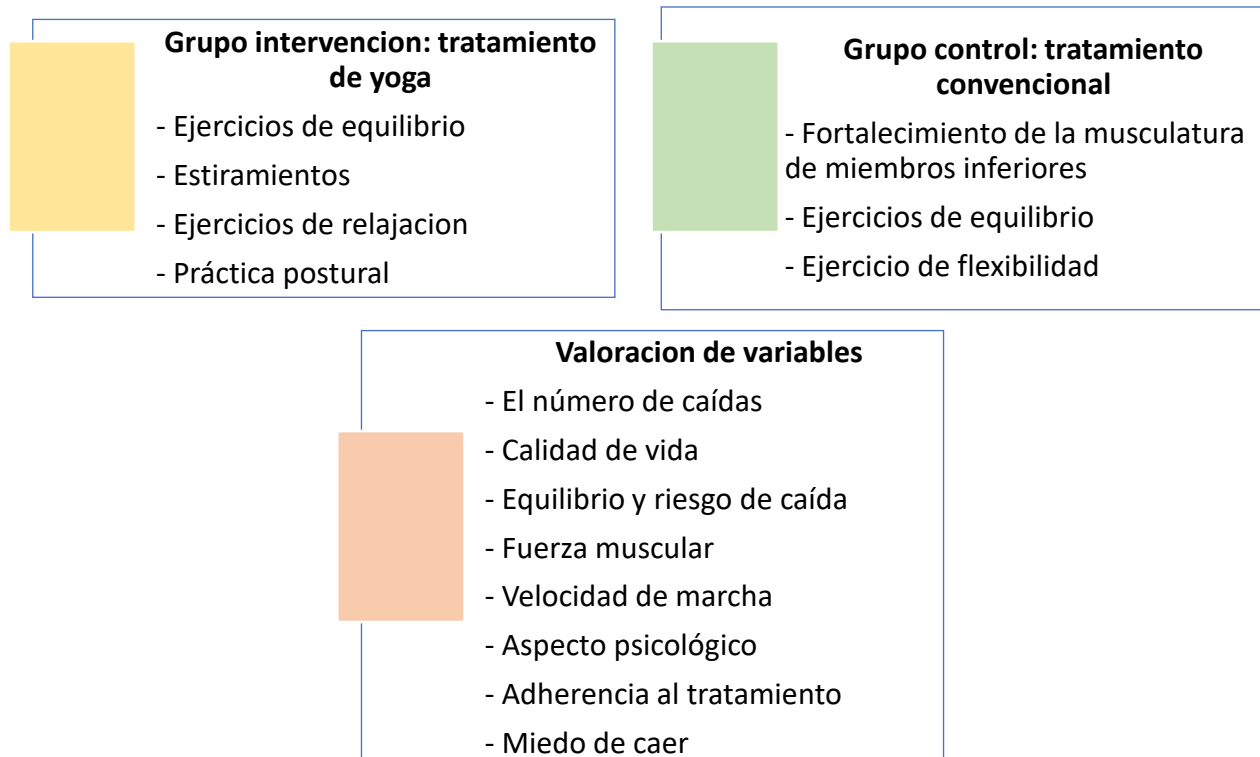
**Grupo intervencion: tratamiento de yoga**

- Ejercicios de equilibrio
- Estiramientos
- Ejercicios de relajacion
- Práctica postural

**Grupo control: tratamiento convencional**

- Fortalecimiento de la musculatura de miembros inferiores
- Ejercicios de equilibrio
- Ejercicio de flexibilidad

**Valoracion de variables**

- El número de caídas
- Calidad de vida
- Equilibrio y riesgo de caída
- Fuerza muscular
- Velocidad de marcha
- Aspecto psicológico
- Adherencia al tratamiento
- Miedo de caer